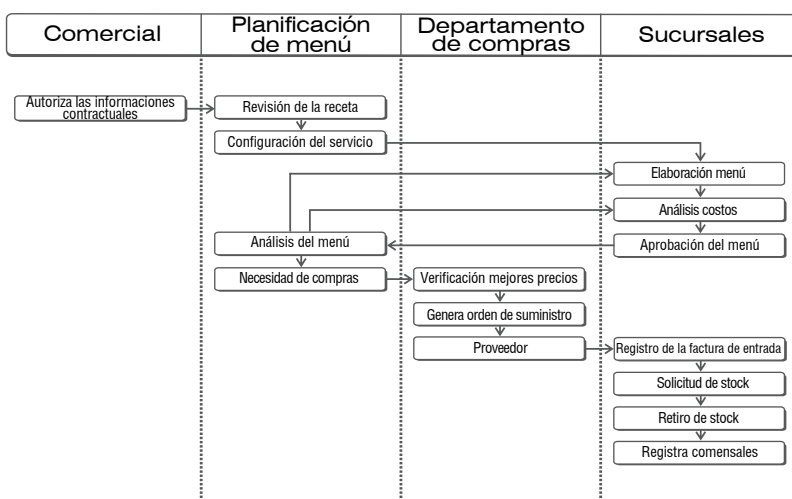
| Comercial | Planificación de menú | Departamento de compras | Sucursales |
|---|---|---|---|

Autoriza las informaciones contractuales

Revisión de la receta

Configuración del servicio

Elaboración menú

Análisis costos

Análisis del menú

Aprobación del menú

Necesidad de compras

Verificación mejores precios

Genera orden de suministro

Proveedor

Registro de la factura de entrada

Solicitud de stock

Retiro de stock

Registra comensales